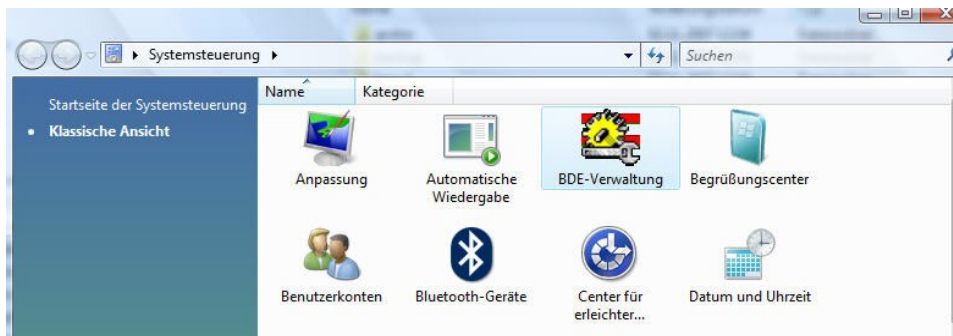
Systemsteuerung ▸

Suchen

Startseite der Systemsteuerung

Klassische Ansicht

Name

Kategorie

Anpassung

Automatische Wiedergabe

BDE-Verwaltung

Begrüßungscenter

Benutzerkonten

Bluetooth-Geräte

Center für erleichter...

Datum und Uhrzeit